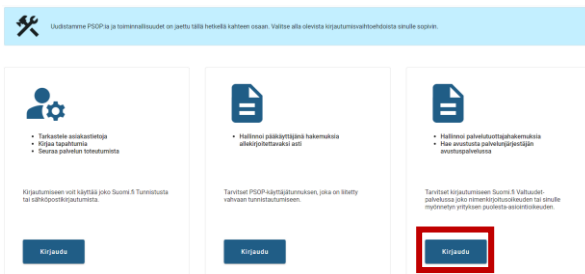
Uudistamme PSOP:ta ja toiminnallisuudet on jaettu tällä hetkellä kahteen osaan. Valitse alla olevista kirjautumisvaihtoehdoista sinulle sopivin.

- Tarkastele asiakastietoja
- Kirjaa tapahtumia
- Seuraa palvelun toteutumista

Kirjautumiseen voit käyttää joko Suomi.fi Tunnistusta tai sähköpostikirjautumista.

Kirjaudu

- Hallinnoi pääkäyttäjänä hakemuksia allekirjoitettavaksi asti

Tarvitset PSOP-käyttäjätunnuksen, joka on liitetty vahvaan tunnistautumiseen.

Kirjaudu

- Hallinnoi palveluntuottajahakemuksia
- Hae avustusta palvelunjärjestäjän avustuspalvelussa

Tarvitset kirjautumiseen Suomi.fi Valtuudet-palvelussa joko nimenkirjoitusoikeuden tai sinulle myönnetyn yrityksen puolesta-asiointioikeuden.

Kirjaudu